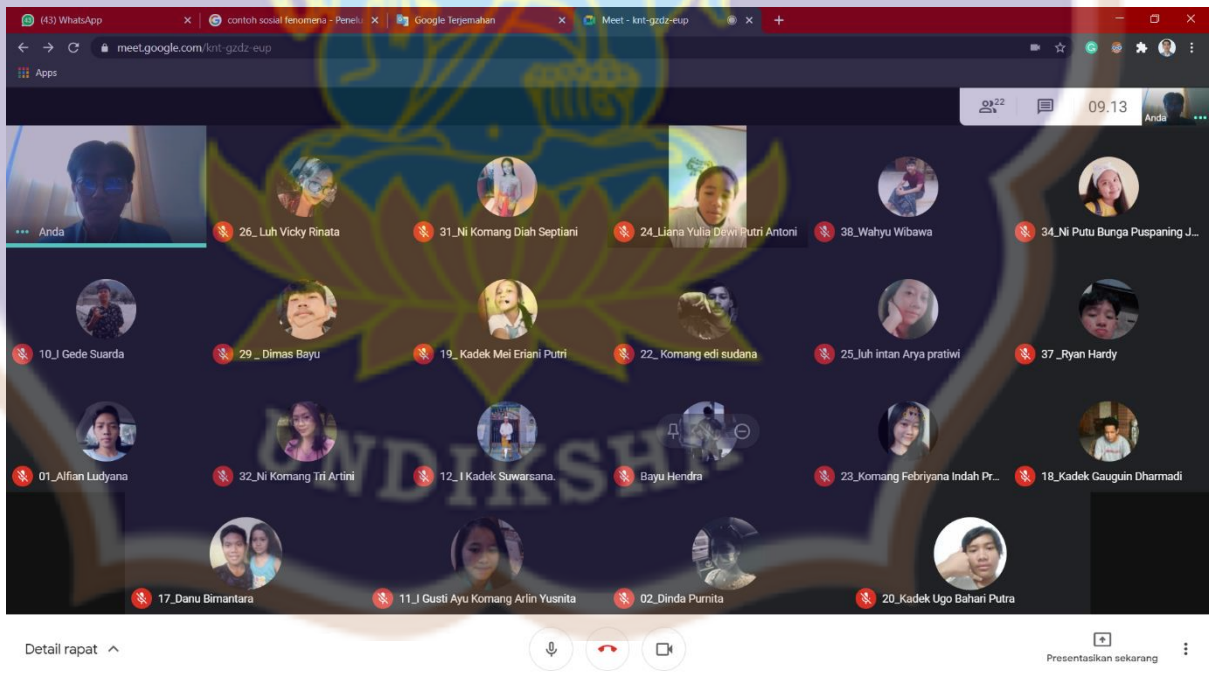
(43) WhatsApp
contoh sosial fenomena - Penelu
Google Terjemahan
Meet - knt-gzdz-eup
meet.google.com/knt-gzdz-eup
Apps

22
09.13
Anda

Anda
26_ Luh Vicky Rinata
31_Ni Komang Diah Septiani
24_Liana Yulia Dewi Putri Antoni
38_Wahyu Wibawa
34_Ni Putu Bunga Puspaning J...
10_I Gede Suarda
29 _ Dimas Bayu
19_ Kadek Mei Eriani Putri
22_ Komang edi sudana
25_luh intan Arya pratiwi
37 _Ryan Hardy
01_Alfian Ludyana
32_Ni Komang Tri Artini
12_ I Kadek Suwarsana.
Bayu Hendra
23_Komang Febriyana Indah Pr...
18_Kadek Gauguin Dharmadi
17_Danu Bimantara
11_I Gusti Ayu Komang Arlin Yusnita
02_Dinda Purnita
20_Kadek Ugo Bahari Putra

UNDIKSHA

Detail rapat
Presentasikan sekarang